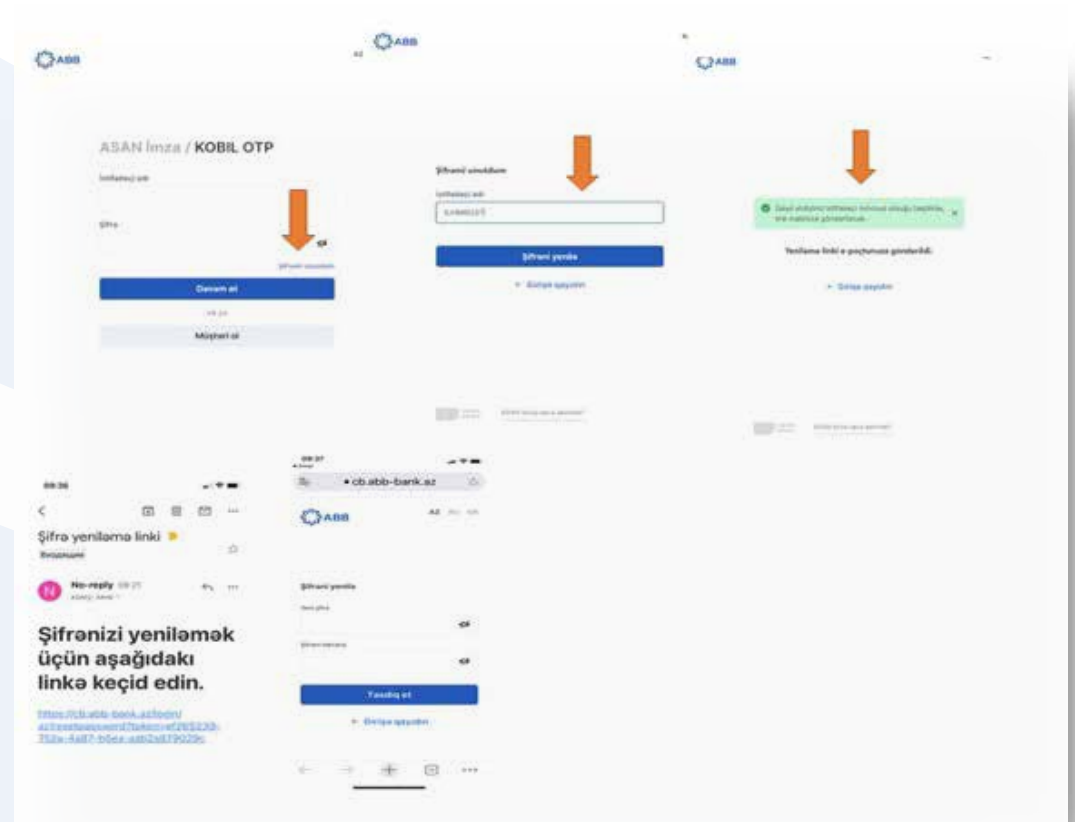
ABB

ASAN İmza / KOBİL OTP

İstifadəçi adı

Şifrə

Şifrəni unutdum

Davam et

və ya

Müştəri ol

ABB

AZ

Şifrəni unutdum

İstifadəçi adı

Şifrəni yenilə

← Girişə qayıdın

ABB

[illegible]

Yeniləmə linki e-poçtunuza göndərildi.

← Girişə qayıdın

09:36

Şifrə yeniləmə linki

Входящие

No-reply 09:21

Şifrənizi yeniləmək üçün aşağıdakı linkə keçid edin.

https://cb.abb-bank.az/login/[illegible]

09:37

cb.abb-bank.az

ABB

AZ

Şifrəni yenilə

Yeni şifrə

Şifrəni təkrarla

Təsdiq et

← Girişə qayıdın